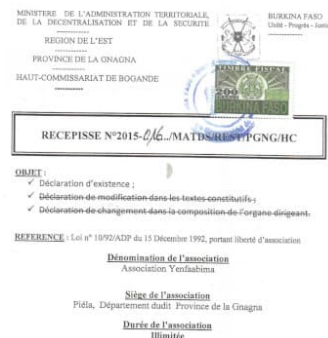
MINISTERE DE L'ADMINISTRATION TERRITORIALE, DE LA DECENTRALISATION ET DE LA SECURITE

REGION DE L'EST

PROVINCE DE LA GNAGNA

HAUT-COMMISSARIAT DE BOGANDE

BURKINA FASO
Unité - Progrès - Justice

200
BURKINA FASO

RECEPISSE N°2015-016.../MATDS/REST/PGNG/HC

OBJET :
✓ Déclaration d'existence ;
✓ Déclaration de modification dans les textes constitutifs ;
✓ Déclaration de changement dans la composition de l'organe dirigeant.

REFERENCE : Loi n° 10/92/ADP du 15 Décembre 1992, portant liberté d'association

Dénomination de l'association
Association Yenfaabima

Siège de l'association
Piéla, Département dudit Province de la Gnagna

Durée de l'association
Illimitée